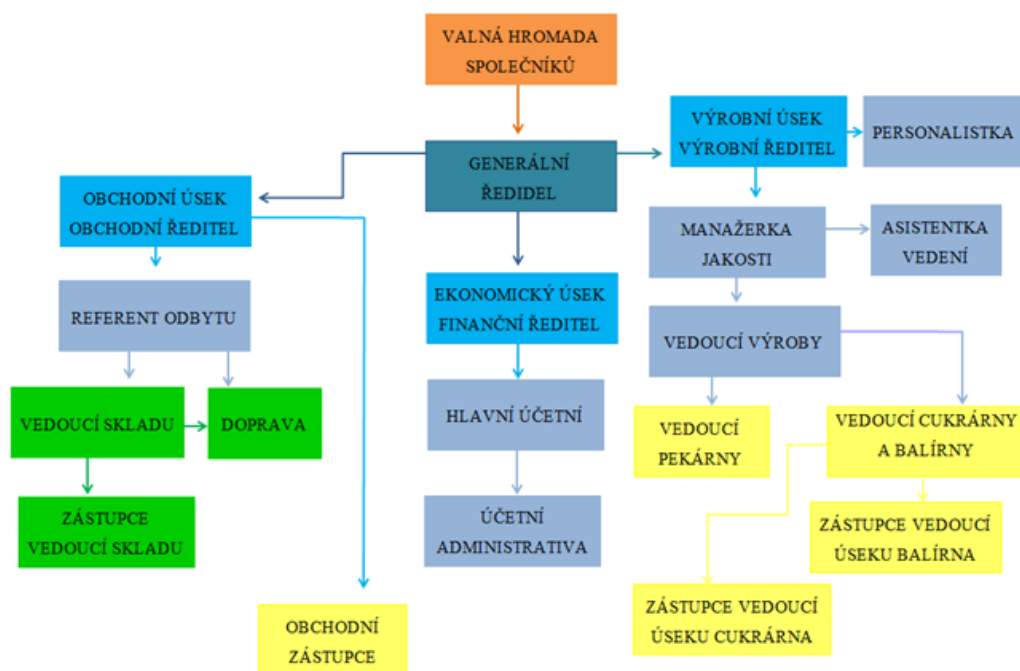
VALNÁ HROMADA SPOLEČNÍKŮ

GENERÁLNÍ ŘEDIDEL

OBCHODNÍ ÚSEK OBCHODNÍ ŘEDITEL

REFERENT ODBYTU

VEDOUCÍ SKLADU

DOPRAVA

ZÁSTUPCE VEDOUCÍ SKLADU

OBCHODNÍ ZÁSTUPCE

EKONOMICKÝ ÚSEK FINANČNÍ ŘEDITEL

HLAVNÍ ÚČETNÍ

ÚČETNÍ ADMINISTRATIVA

VÝROBNÍ ÚSEK VÝROBNÍ ŘEDITEL

PERSONALISTKA

MANAŽERKA JAKOSTI

ASISTENTKA VEDENÍ

VEDOUCÍ VÝROBY

VEDOUCÍ PEKÁRNY

VEDOUCÍ CUKRÁRNY A BALÍRNY

ZÁSTUPCE VEDOUCÍ ÚSEKU BALÍRNA

ZÁSTUPCE VEDOUCÍ ÚSEKU CUKRÁRNA